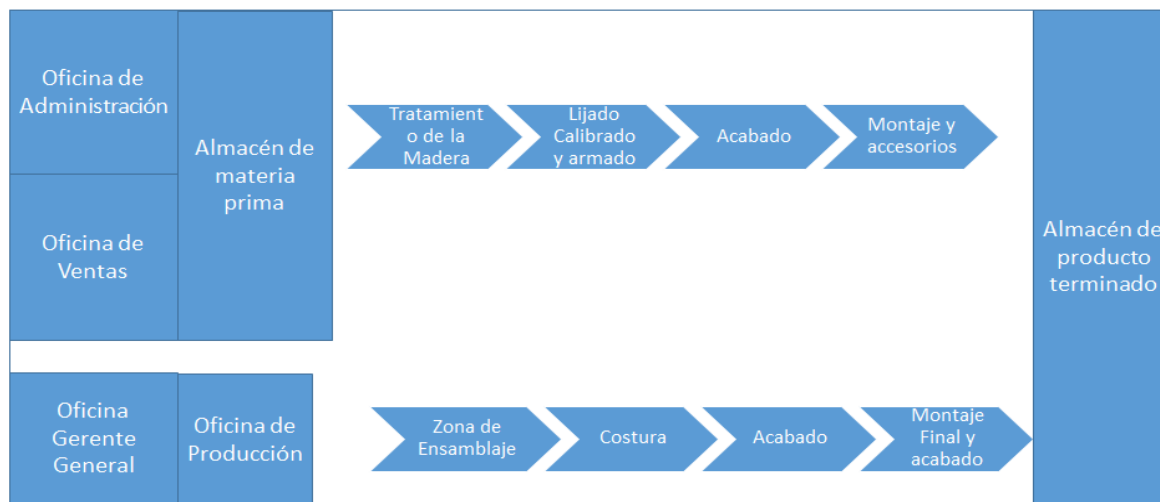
Oficina de Administración

Oficina de Ventas

Almacén de materia prima

Tratamient o de la Madera

Lijado Calibrado y armado

Acabado

Montaje y accesorios

Almacén de producto terminado

Oficina Gerente General

Oficina de Producción

Zona de Ensamblaje

Costura

Acabado

Montaje Final y acabado